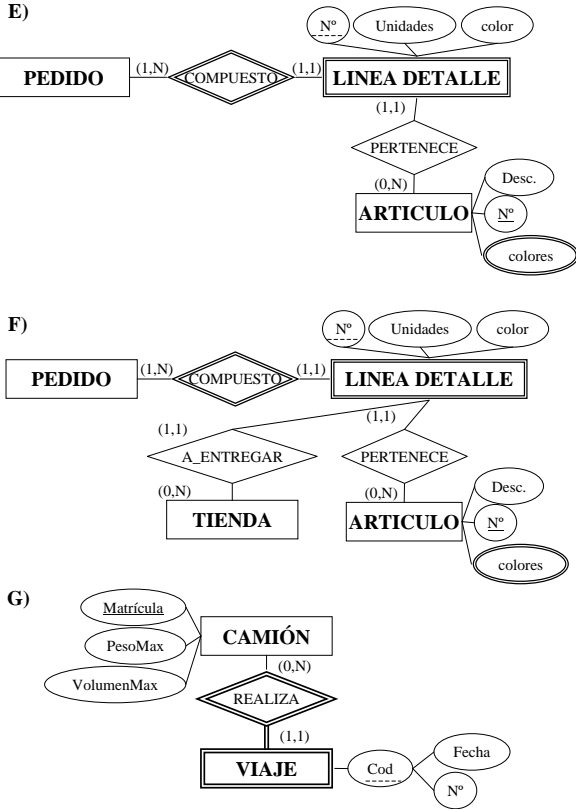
E)

Nº

Unidades

color

PEDIDO

(1,N)

COMPUESTO

(1,1)

LINEA DETALLE

(1,1)

PERTENECE

(0,N)

ARTICULO

Desc.

Nº

colores

F)

Nº

Unidades

color

PEDIDO

(1,N)

COMPUESTO

(1,1)

LINEA DETALLE

(1,1)

(1,1)

A_ENTREGAR

PERTENECE

(0,N)

TIENDA

(0,N)

ARTICULO

Desc.

Nº

colores

G)

Matrícula

PesoMax

VolumenMax

CAMIÓN

(0,N)

REALIZA

(1,1)

VIAJE

Cod

Fecha

Nº